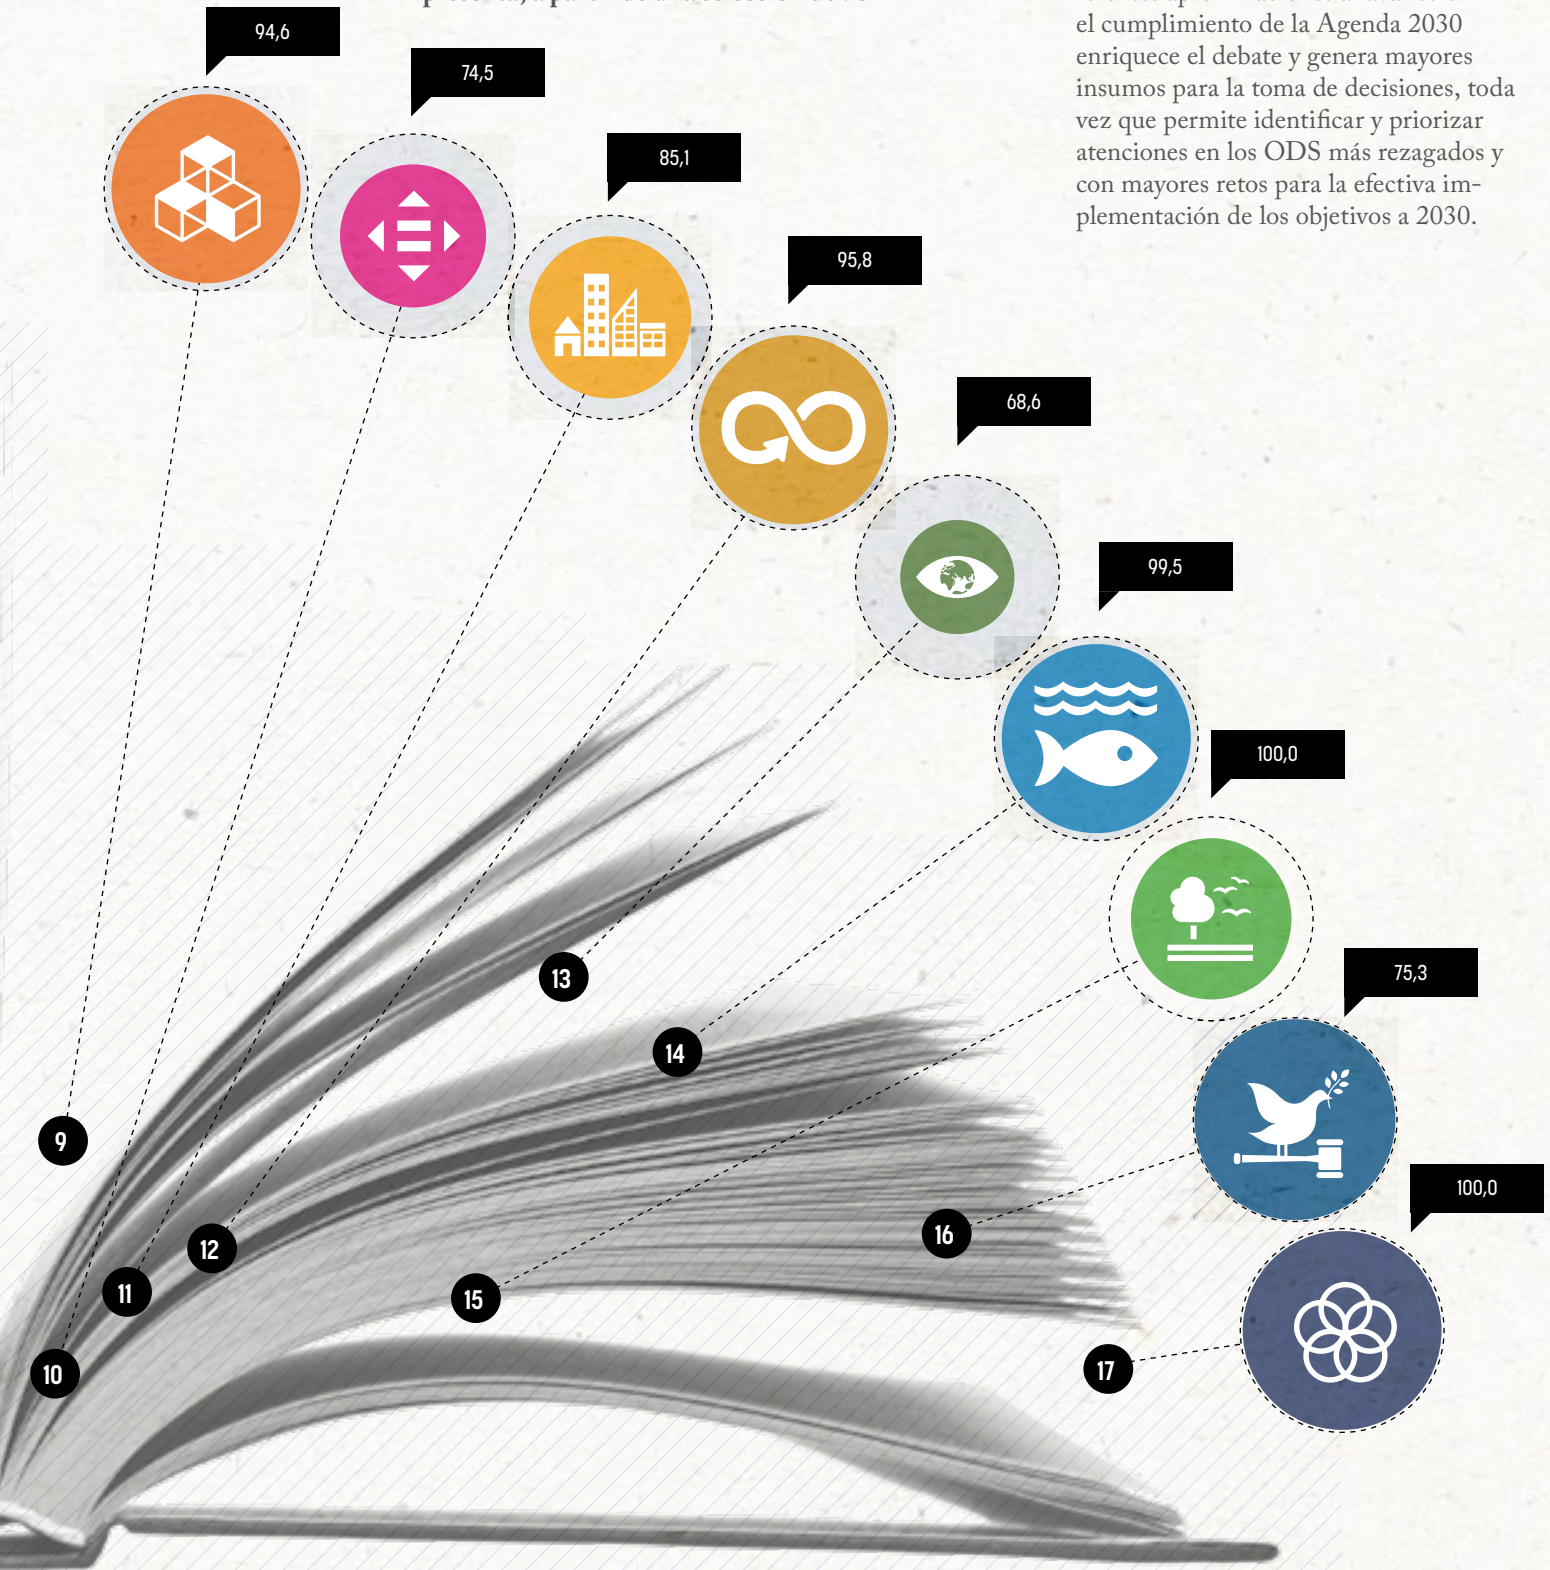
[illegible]

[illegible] el cumplimiento de la Agenda 2030 enriquece el debate y genera mayores insumos para la toma de decisiones, toda vez que permite identificar y priorizar atenciones en los ODS más rezagados y con mayores retos para la efectiva implementación de los objetivos a 2030.

94,6

74,5

85,1

95,8

68,6

99,5

100,0

75,3

100,0

13

14

9

12

11

15

16

10

17